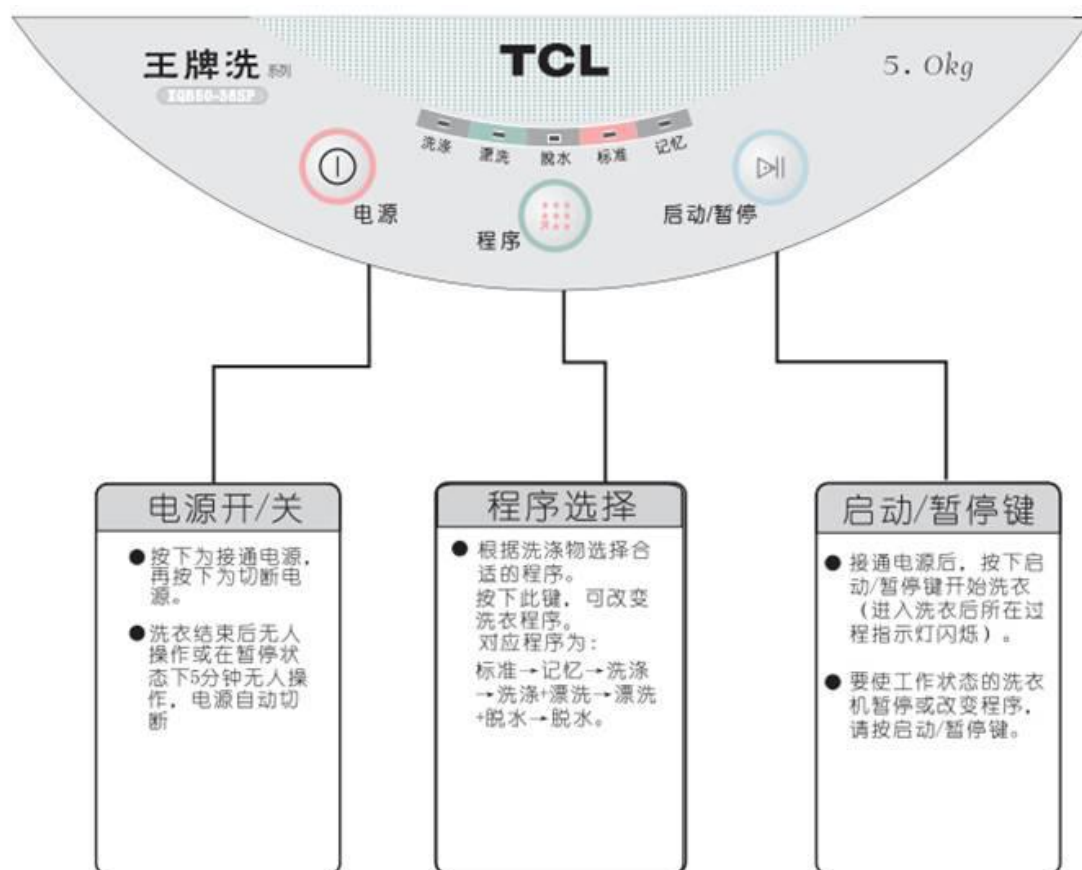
王牌洗 系列

XQB50-36SP

TCL

5. 0kg

洗涤 漂洗 脱水 标准 记忆

电源

程序

启动/暂停

电源开/关

● 按下为接通电源，再按下为切断电源。

● 洗衣结束后无人操作或在暂停状态下5分钟无人操作，电源自动切断

程序选择

● 根据洗涤物选择合适的程序。
按下此键，可改变洗衣程序。
对应程序为：
标准→记忆→洗涤→洗涤+漂洗→漂洗+脱水→脱水。

启动/暂停键

● 接通电源后，按下启动/暂停键开始洗衣（进入洗衣后所在过程指示灯闪烁）。

● 要使工作状态的洗衣机暂停或改变程序，请按启动/暂停键。